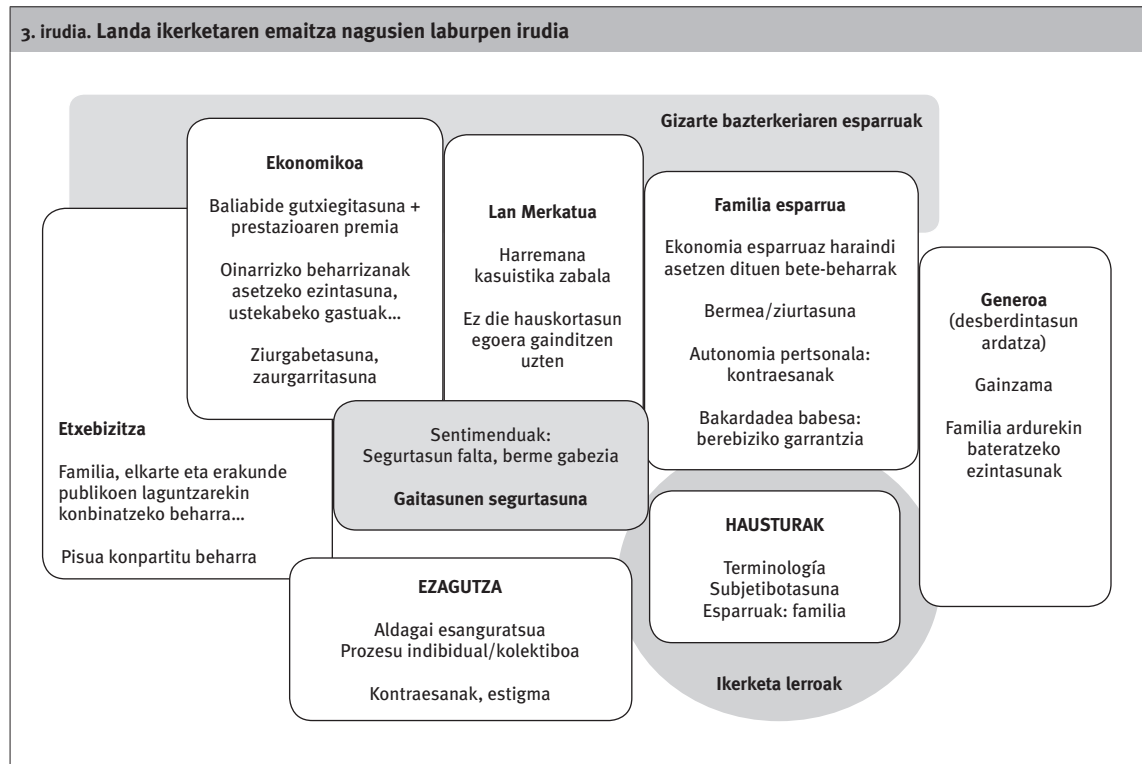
3. irudia. Landa ikerketaren emaitza nagusien laburpen irudia

Gizarte bazterkeriaren esparruak

Ekonomikoa

Baliabide gutxiegitasuna + prestazioaren premia

Oinarrizko beharrizanak asetzeko ezintasuna, ustekabeko gastuak...

Ziurgabetasuna, zaurgarritasuna

Lan Merkatua

Harremana kasuistika zabala

Ez die hauskortasun egoera gainditzen uzten

Familia esparrua

Ekonomia esparruaz haraindi asetzen dituen bete-beharrak

Bermea/ziurtasuna

Autonomia pertsonala: kontraesanak

Bakardadea babesa: berebiziko garrantzia

Generoa (desberdintasun ardatza)

Gainzama

Familia ardurekin bateratzeko ezintasunak

Etxebizitza

Familia, elkarte eta erakunde publikoen laguntzarekin konbinatzeko beharra...

Pisua konpartitu beharra

Sentimenduak: Segurtasun falta, berme gabezia

Gaitasunen segurtasuna

HAUSTURAK

Terminología Subjetibotasuna Esparruak: familia

EZAGUTZA

Aldagai esanguratsua Prozesu indibidual/kolektiboa

Kontraesanak, estigma

Ikerketa lerroak